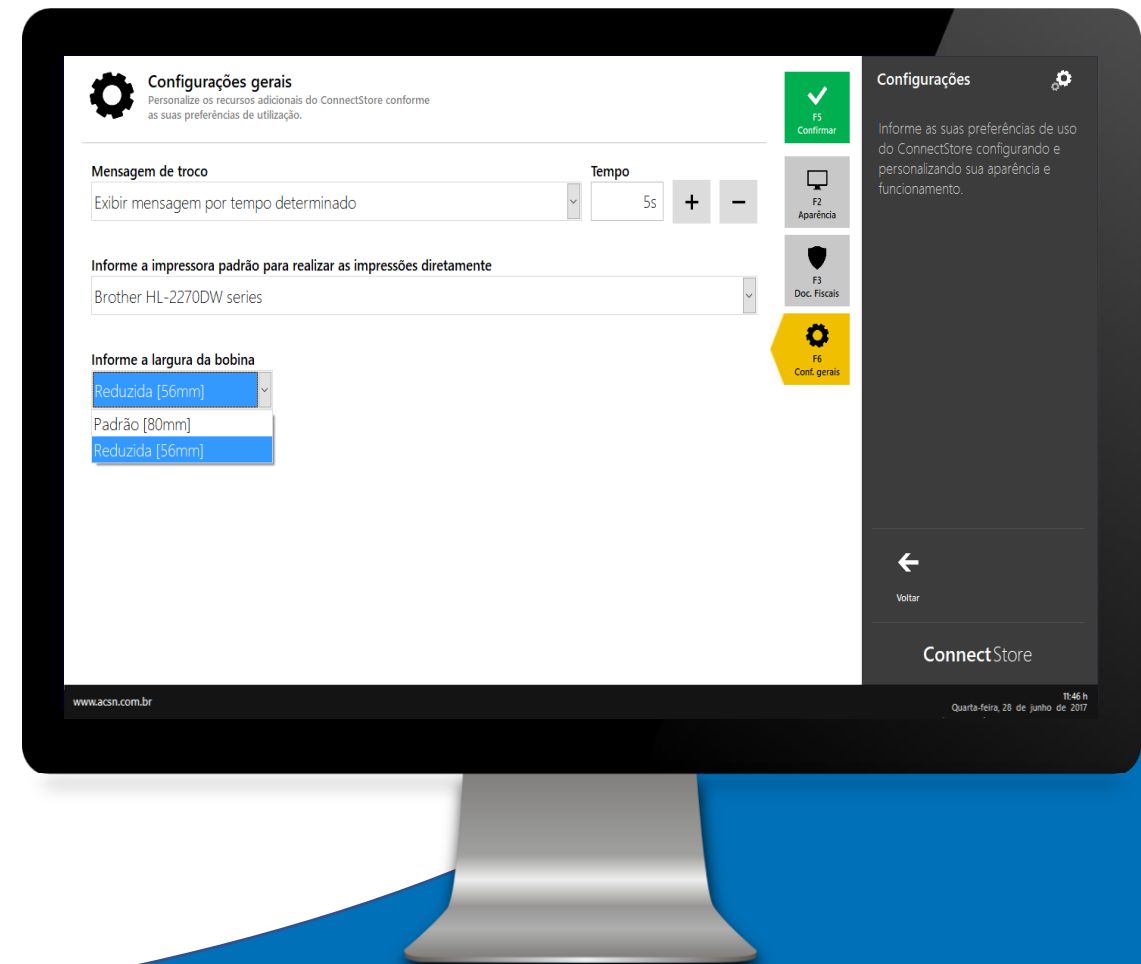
Configurações gerais
Personalize os recursos adicionais do ConnectStore conforme as suas preferências de utilização.

F5
Confirmar

Mensagem de troco
Exibir mensagem por tempo determinado

Tempo
5s
+
−

F2
Aparência

Informe a impressora padrão para realizar as impressões diretamente
Brother HL-2270DW series

F3
Doc. Fiscais

Informe a largura da bobina
Reduzida [56mm]
Padrão [80mm]
Reduzida [56mm]

F6
Conf. gerais

Configurações

Informe as suas preferências de uso do ConnectStore configurando e personalizando sua aparência e funcionamento.

Voltar

ConnectStore

www.acsn.com.br

11:46 h
Quarta-feira, 28 de junho de 2017